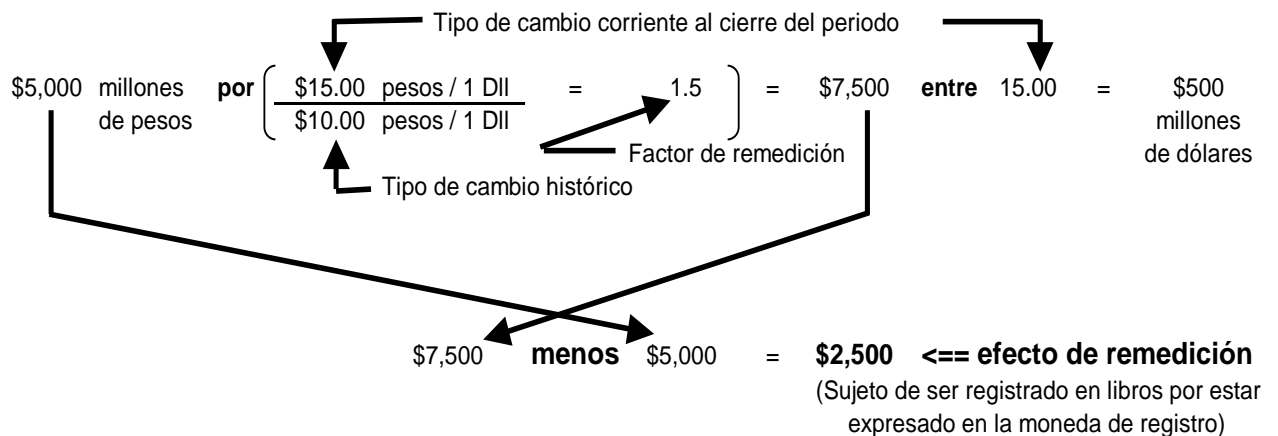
Tipo de cambio corriente al cierre del periodo

\$5,000 millones de pesos **por** ( \$15.00 pesos / 1 Dll / \$10.00 pesos / 1 Dll = 1.5 ) = \$7,500 **entre** 15.00 = \$500 millones de dólares

Factor de remedición

Tipo de cambio histórico

\$7,500 **menos** \$5,000 = **\$2,500 <== efecto de remedición**

(Sujeto de ser registrado en libros por estar expresado en la moneda de registro)